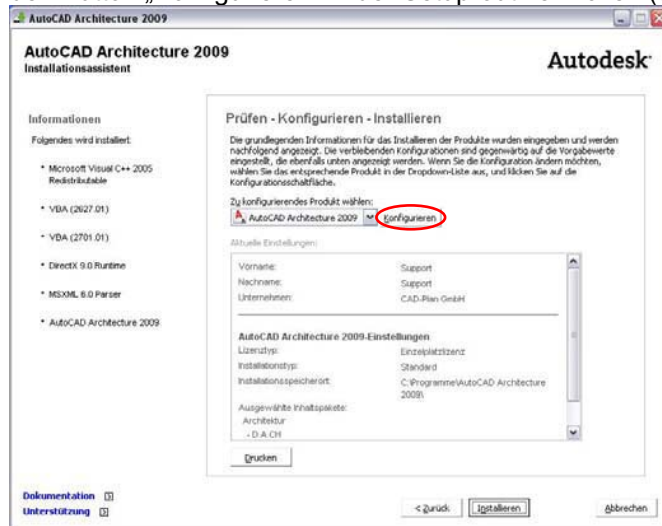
AutoCAD Architecture 2009

AutoCAD Architecture 2009
Installationsassistent

Autodesk

Informationen

Folgendes wird installiert:

* Microsoft Visual C++ 2005 Redistributable

* VBA (2627.01)

* VBA (2701.01)

* DirectX 9.0 Runtime

* MSXML 6.0 Parser

* AutoCAD Architecture 2009

Prüfen - Konfigurieren - Installieren

Die grundlegenden Informationen für das Installieren der Produkte wurden eingegeben und werden nachfolgend angezeigt. Die verbleibenden Konfigurationen sind gegenwärtig auf die Vorgabewerte eingestellt, die ebenfalls unten angezeigt werden. Wenn Sie die Konfiguration ändern möchten, wählen Sie das entsprechende Produkt in der Dropdown-Liste aus, und klicken Sie auf die Konfigurationsschaltfläche.

Zu konfigurierendes Produkt wählen:

AutoCAD Architecture 2009

Konfigurieren

Aktuelle Einstellungen:

| Vorname: | Support |
|---|---|
| Nachname: | Support |
| Unternehmen: | CAD-Plan GmbH |

AutoCAD Architecture 2009-Einstellungen

| Lizenztyp: | Einzelplatzlizenz |
|---|---|
| Installationstyp: | Standard |
| Installationsspeicherort: | C:\Programme\AutoCAD Architecture 2009\ |

Ausgewählte Inhaltspakete:
Architektur
- D.A.CH

Drucken

Dokumentation

Unterstützung

< Zurück

Installieren

Abbrechen